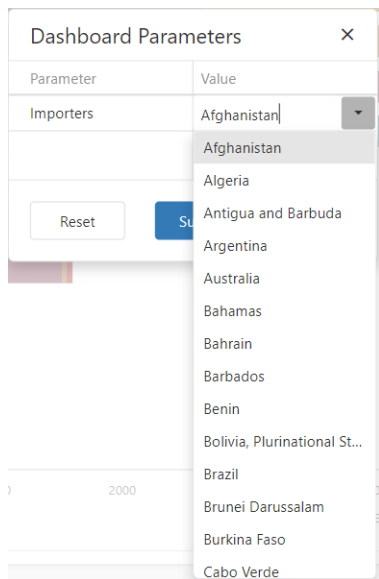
Dashboard Parameters ×

| Parameter | Value |
|---|---|
| Importers | Afghanistan |

Reset

Su

Afghanistan
Algeria
Antigua and Barbuda
Argentina
Australia
Bahamas
Bahrain
Barbados
Benin
Bolivia, Plurinational St...
Brazil
Brunei Darussalam
Burkina Faso
Cabo Verde

0

2000